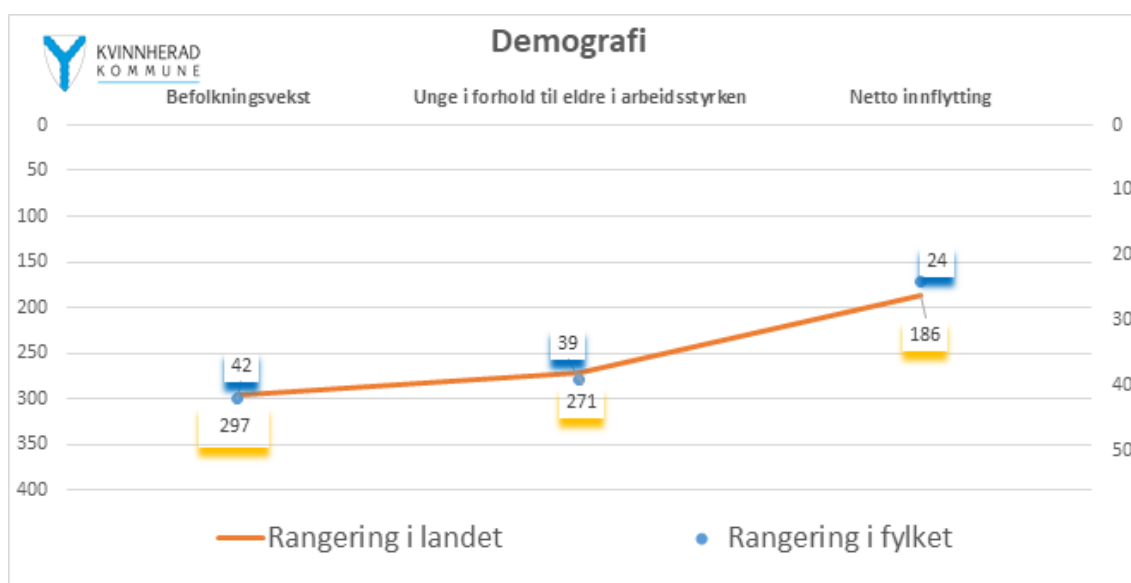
KVINNHERAD KOMMUNE

Demografi

Befolkningsvekst
Unge i forhold til eldre i arbeidsstyrken
Netto innflytting

0
50
100
150
200
250
300
350
400

0
10
20
30
40
50

42
297
39
271
24
186

Rangering i landet
Rangering i fylket